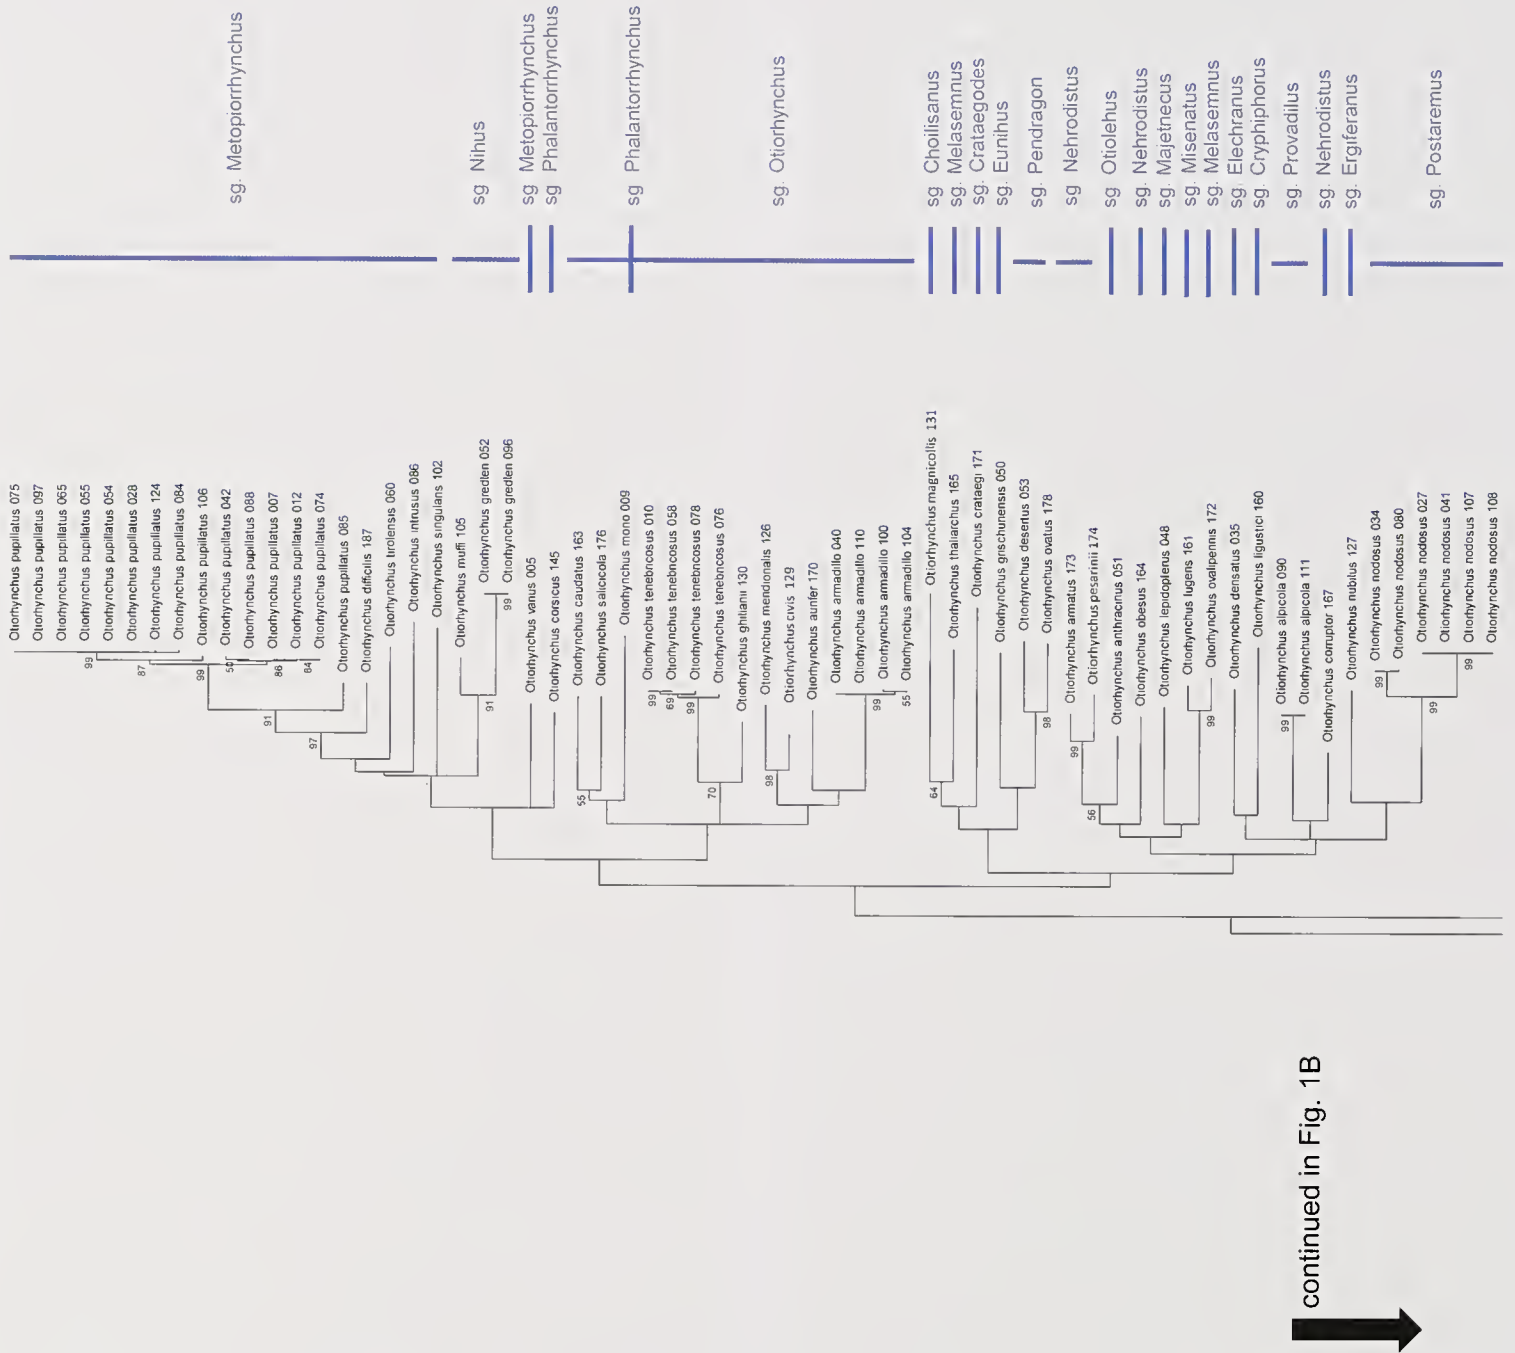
sg. Metopiorrhynchus
sg. Nihus
sg. Metopiorrhynchus
sg. Phalantorrhynchus
sg. Phalantorrhynchus
sg. Otiorhynchus
sg. Choilisanus
sg. Melasemnus
sg. Crataegodes
sg. Eunihus
sg. Pendragon
sg. Nehrodistus
sg. Otiolehus
sg. Nehrodistus
sg. Majetnecus
sg. Misenatus
sg. Melasemnus
sg. Elechranus
sg. Cryphiphorus
sg. Provadilus
sg. Nehrodistus
sg. Ergiferanus
sg. Postaremus

Otiorhynchus pupillatus 075
Otiorhynchus pupillatus 097
Otiorhynchus pupillatus 065
Otiorhynchus pupillatus 055
Otiorhynchus pupillatus 054
Otiorhynchus pupillatus 028
Otiorhynchus pupillatus 124
Otiorhynchus pupillatus 084
Otiorhynchus pupillatus 106
Otiorhynchus pupillatus 042
Otiorhynchus pupillatus 088
Otiorhynchus pupillatus 007
Otiorhynchus pupillatus 012
Otiorhynchus pupillatus 074
Otiorhynchus pupillatus 085
Otiorhynchus difficilis 187
Otiorhynchus tirolensis 060
Otiorhynchus intrusus 086
Otiorhynchus singularis 102
Otiorhynchus muffi 105
Otiorhynchus gredleri 052
Otiorhynchus gredleri 096
Otiorhynchus varius 005
Otiorhynchus corsicus 145
Otiorhynchus caudatus 163
Otiorhynchus salicicola 176
Otiorhynchus mono 009
Otiorhynchus tenebricosus 010
Otiorhynchus tenebricosus 058
Otiorhynchus tenebricosus 078
Otiorhynchus tenebricosus 076
Otiorhynchus ghilianii 130
Otiorhynchus meridionalis 126
Otiorhynchus civis 129
Otiorhynchus aurifer 170
Otiorhynchus armadillo 040
Otiorhynchus armadillo 110
Otiorhynchus armadillo 100
Otiorhynchus armadillo 104
Otiorhynchus magnicollis 131
Otiorhynchus thalarchus 165
Otiorhynchus crataegi 171
Otiorhynchus grischunensis 050
Otiorhynchus desertus 053
Otiorhynchus ovatus 178
Otiorhynchus armatus 173
Otiorhynchus pesarinii 174
Otiorhynchus anthracinus 051
Otiorhynchus obesus 164
Otiorhynchus lepidopterus 048
Otiorhynchus lugens 161
Otiorhynchus ovalipennis 172
Otiorhynchus densatus 035
Otiorhynchus ligustici 160
Otiorhynchus alpicola 090
Otiorhynchus alpicola 111
Otiorhynchus corruptor 167
Otiorhynchus nubilus 127
Otiorhynchus nodosus 034
Otiorhynchus nodosus 080
Otiorhynchus nodosus 027
Otiorhynchus nodosus 041
Otiorhynchus nodosus 107
Otiorhynchus nodosus 108

99 87 99 50 86 84 91 97 91 99 55 99 69 99 70 98 99 55 64 98 99 56 99 99 99 99 99

continued in Fig. 1B